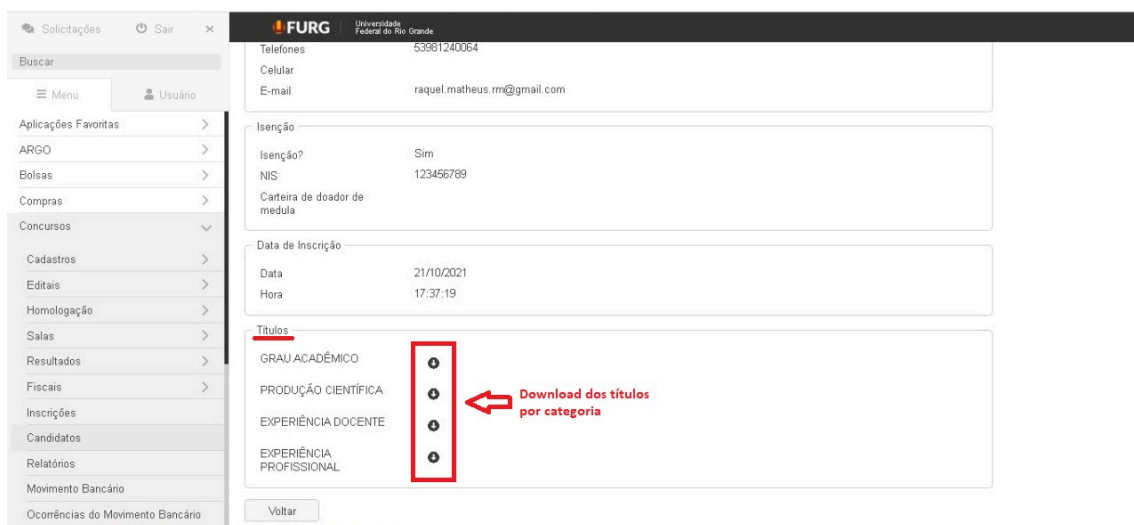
Solicitações
Sair
×
Buscar
Menu
Usuário
Aplicações Favoritas
ARGO
Bolsas
Compras
Concursos
Cadastros
Editais
Homologação
Salas
Resultados
Fiscais
Inscrições
Candidatos
Relatórios
Movimento Bancário
Ocorrências do Movimento Bancário

FURG Universidade Federal do Rio Grande

Telefones 53981240064
Celular
E-mail raquel.matheus.rm@gmail.com

Isenção
Isenção? Sim
NIS 123456789
Carteira de doador de medula

Data de Inscrição
Data 21/10/2021
Hora 17:37:19

Títulos
GRAU ACADÊMICO
PRODUÇÃO CIENTÍFICA
EXPERIÊNCIA DOCENTE
EXPERIÊNCIA PROFISSIONAL

Download dos títulos por categoria

Voltar